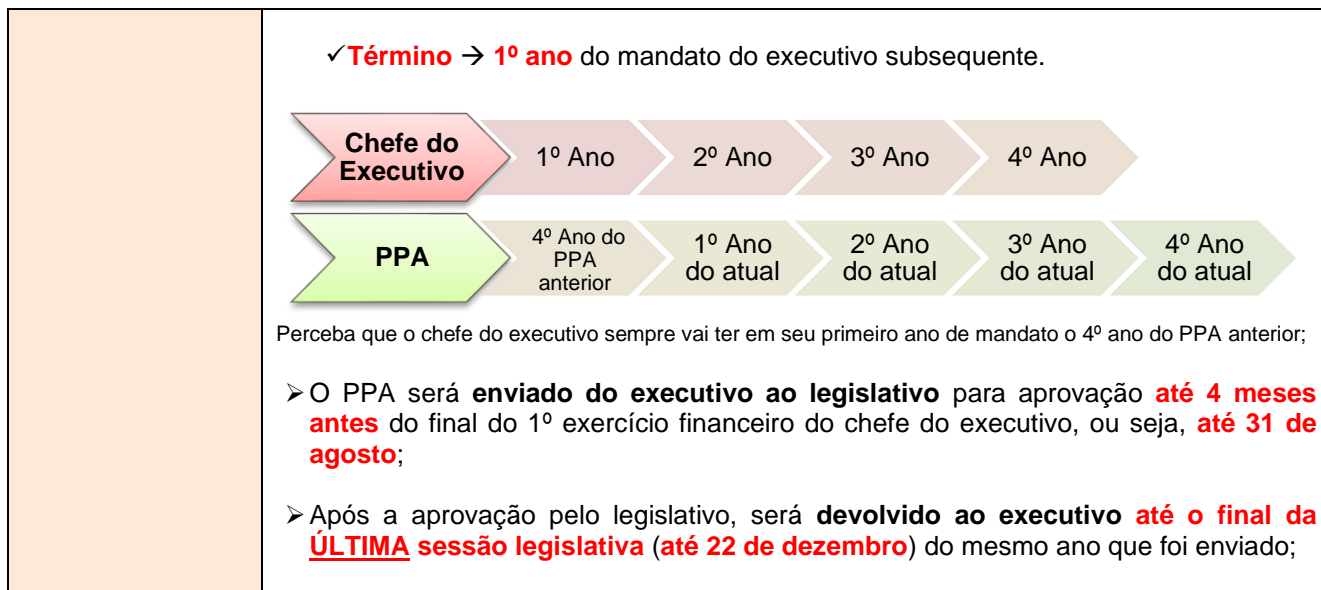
✓**Término** → **1º ano** do mandato do executivo subsequente.

Chefe do Executivo | 1º Ano | 2º Ano | 3º Ano | 4º Ano

PPA | 4º Ano do PPA anterior | 1º Ano do atual | 2º Ano do atual | 3º Ano do atual | 4º Ano do atual

Perceba que o chefe do executivo sempre vai ter em seu primeiro ano de mandato o 4º ano do PPA anterior;

➢ O PPA será **enviado do executivo ao legislativo** para aprovação **até 4 meses antes** do final do 1º exercício financeiro do chefe do executivo, ou seja, **até 31 de agosto**;

➢ Após a aprovação pelo legislativo, será **devolvido ao executivo** **até o final da ÚLTIMA sessão legislativa** (**até 22 de dezembro**) do mesmo ano que foi enviado;